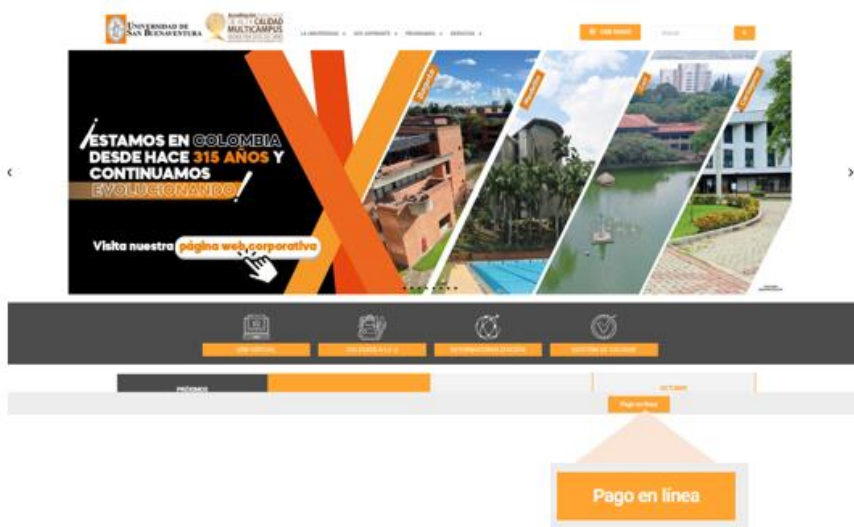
Universidad de San Buenaventura

Acreditación Institucional de Alta Calidad Multicampus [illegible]

LA UNIVERSIDAD ∨ SOY ASPIRANTE ∨ PROGRAMAS ∨ SERVICIOS ∨

USB BOGOTÁ

Buscar

‹

¡ESTAMOS EN COLOMBIA DESDE HACE 315 AÑOS Y CONTINUAMOS EVOLUCIONANDO!

Visita nuestra página web corporativa

Bogotá

Medellín

Cali

Cartagena

›

USB VIRTUAL

COLEGIOS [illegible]

INTERNACIONALIZACIÓN

GESTIÓN DE CALIDAD

PRÓXIMOS

OCTUBRE

Pago en línea

Pago en línea